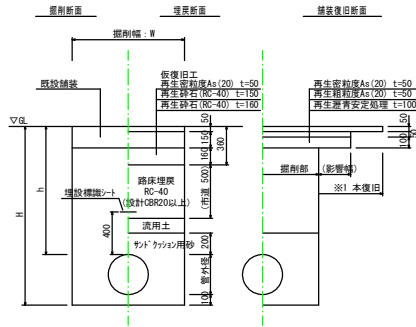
掘削断面

埋戻断面

舗装復旧断面

掘削幅：W

既設舗装

仮復旧工
再生密粒度As(20) t=50
再生砕石(RC-40) t=150
再生砕石(RC-40) t=160

再生密粒度As(20) t=50
再生粗粒度As(20) t=50
再生瀝青安定処理 t=100

▽GL

50
150
160
360
500
(市道)

50
50
100

路床埋戻
RC-40
(設計CBR20以上)

埋設標識シート

掘削部 （影響幅）

※1 本復旧

h

H

400

流用土

ｻﾝﾄﾞｸｯｼｮﾝ用砂

200

100

管外径